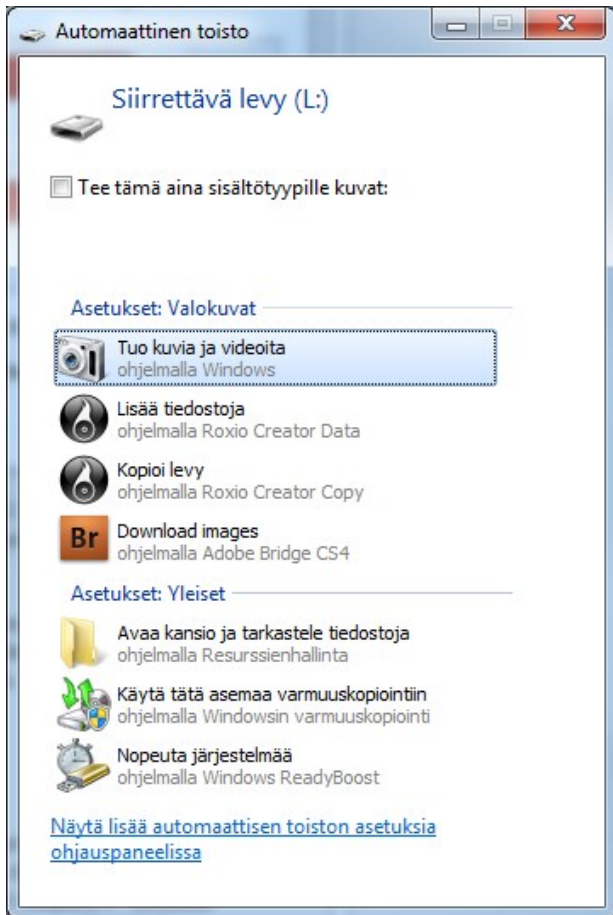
Automaattinen toisto

Siirrettävä levy (L:)

Tee tämä aina sisältötyypille kuvat:

Asetukset: Valokuvat

Tuo kuvia ja videoita
ohjelmalla Windows

Lisää tiedostoja
ohjelmalla Roxio Creator Data

Kopioi levy
ohjelmalla Roxio Creator Copy

Br
Download images
ohjelmalla Adobe Bridge CS4

Asetukset: Yleiset

Avaa kansio ja tarkastele tiedostoja
ohjelmalla Resurssienhallinta

Käytä tätä asemaa varmuuskopiointiin
ohjelmalla Windowsin varmuuskopiointi

Nopeuta järjestelmää
ohjelmalla Windows ReadyBoost

Näytä lisää automaattisen toiston asetuksia ohjauspaneelissa